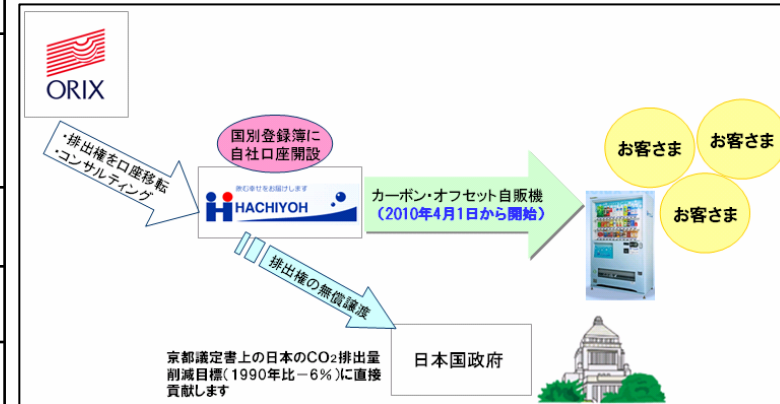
ORIX

・排出権を口座移転
・コンサルティング

国別登録簿に
自社口座開設

安心幸せをお届けします
HACHIYOH

カーボン・オフセット自販機
（2010年4月1日から開始）

お客さま

お客さま

お客さま

排出権の無償譲渡

日本国政府

京都議定書上の日本の$CO_2$排出量削減目標（1990年比－6％）に直接貢献します